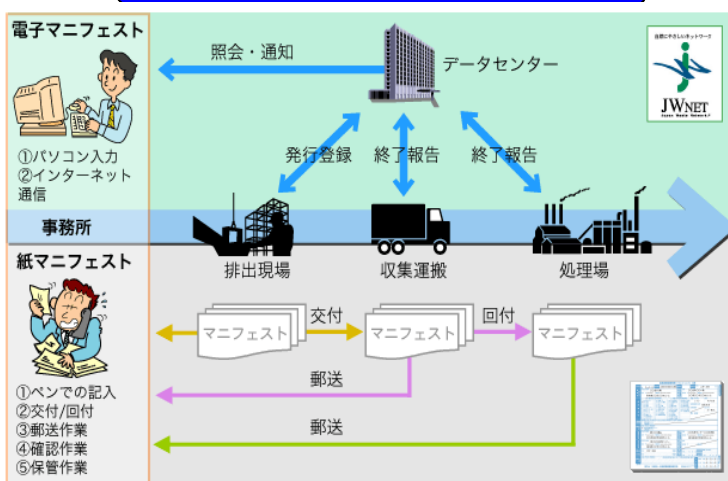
電子マニフェスト

①パソコン入力
②インターネット通信

照会・通知

データセンター

環境にやさしいネットワーク
JWNET
Japan Waste Network

発行登録
終了報告
終了報告

事務所

排出現場
収集運搬
処理場

紙マニフェスト

マニフェスト
交付
マニフェスト
回付
マニフェスト

郵送
郵送

①ペンでの記入
②交付/回付
③郵送作業
④確認作業
⑤保管作業